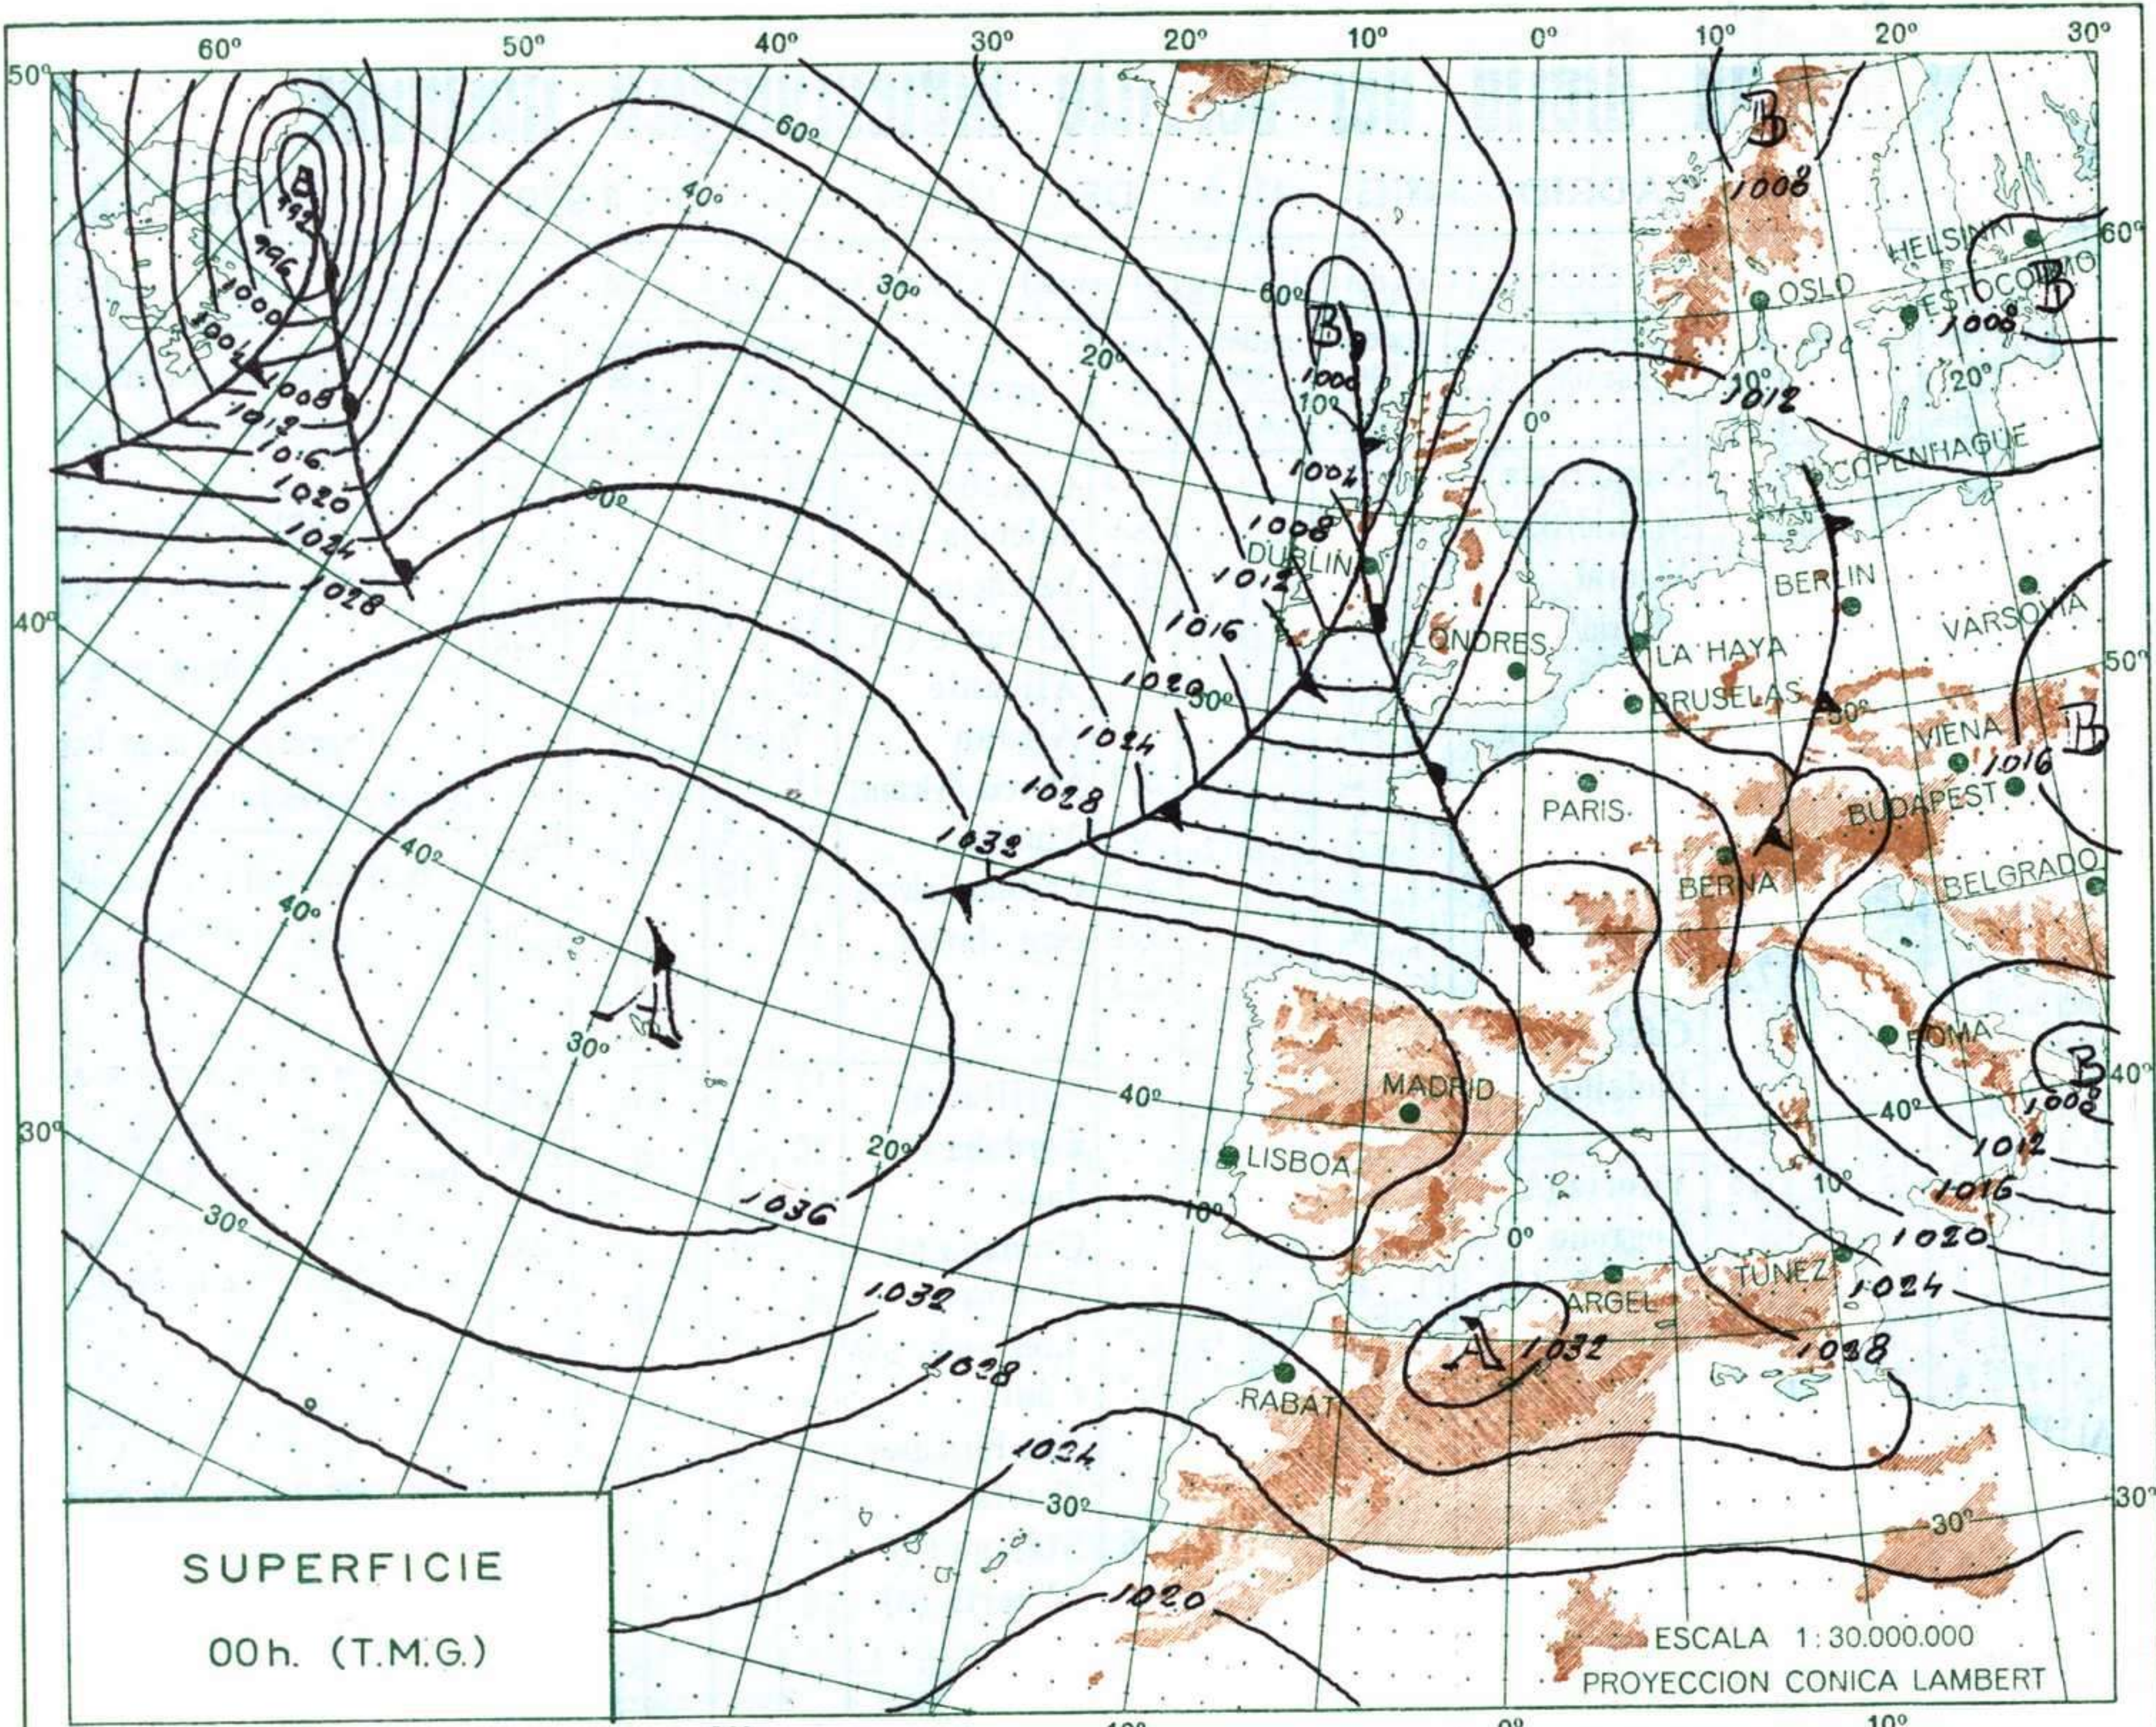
60° 50° 40° 30° 20° 10° 0° 10° 20° 30°

50°

60°

40°

30°

20°

B

992

996

1000

1004

1008

1012

1016

1020

1024

1028

40°

30°

20°

60°

B

1000

10°

0°

1004

1008

DUBLIN

1012

1016

1020

1024

1028

1032

1036

1032

1028

1024

1020

A

40°

40°

30°

20°

10°

0°

30°

LONDRES

LA HAYA

BRUSELAS

PARIS

BERNA

BERLIN

VARSOVIA

VIENA

BUDAPEST

BELGRADO

ROMA

MADRID

LISBOA

ARGEL

TUNEZ

RABAT

A

1032

1028

B

1008

OSLO

HELSINKI

ESTOCOLMO

B

1008

1012

20°

COPENHAGUE

B

1016

B

1008

1012

1016

1020

1024

1028

60°

50°

40°

30°

30°

10°

SUPERFICIE

00h. (T.M.G.)

ESCALA 1: 30.000.000

PROYECCION CONICA LAMBERT